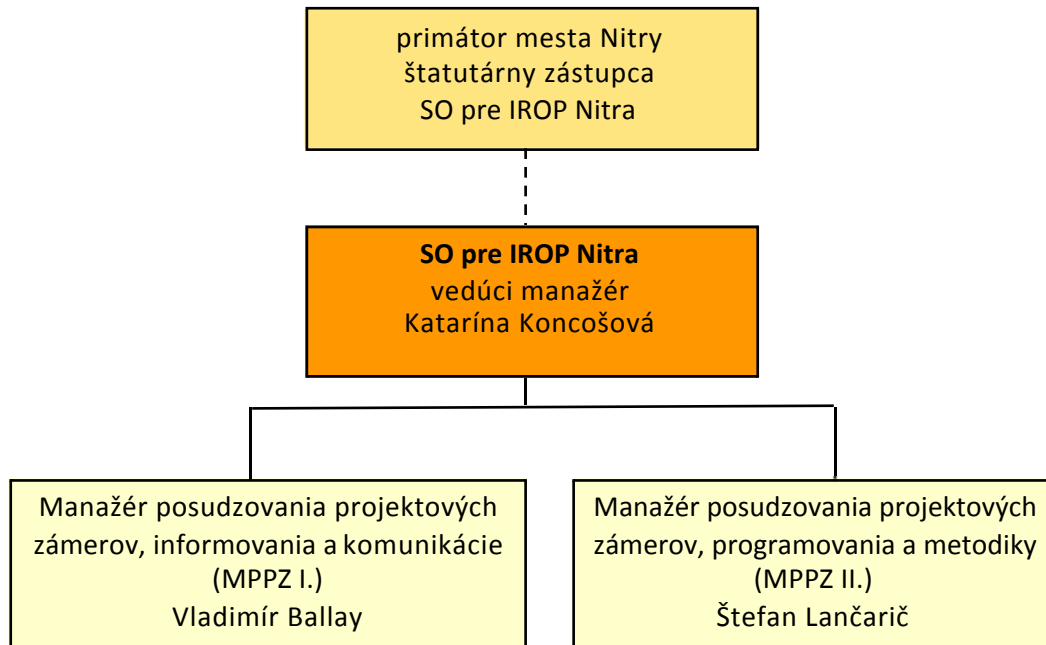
primátor mesta Nitry
štatutárny zástupca
SO pre IROP Nitra

**SO pre IROP Nitra**
vedúci manažér
Katarína Koncošová

Manažér posudzovania projektových zámerov, informovania a komunikácie
(MPPZ I.)
Vladimír Ballay

Manažér posudzovania projektových zámerov, programovania a metodiky
(MPPZ II.)
Štefan Lančarič